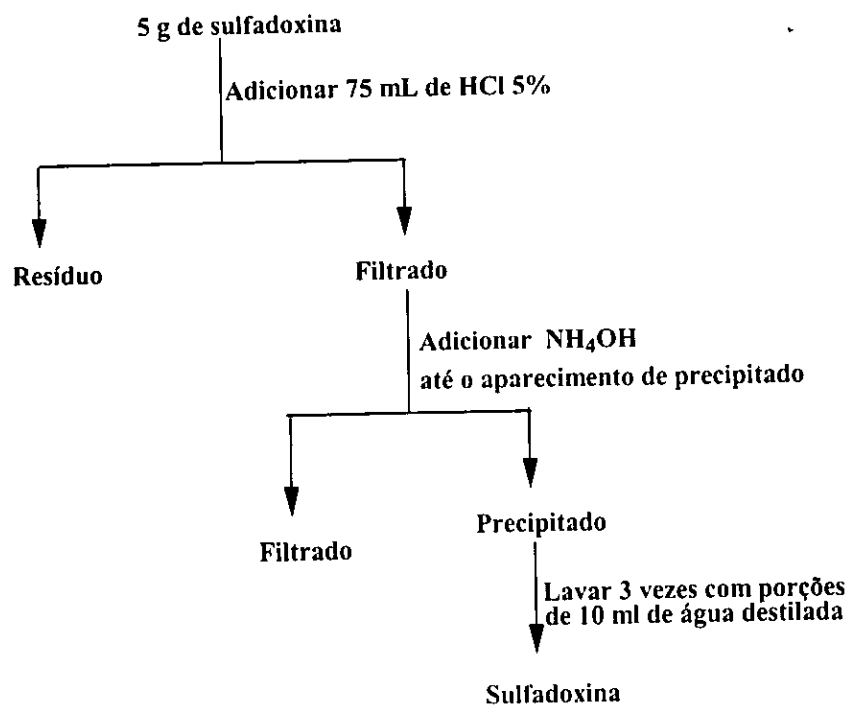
5 g de sulfadoxina

Adicionar 75 mL de HCl 5%

Resíduo

Filtrado

Adicionar $NH_4OH$
até o aparecimento de precipitado

Filtrado

Precipitado

Lavar 3 vezes com porções de 10 ml de água destilada

Sulfadoxina